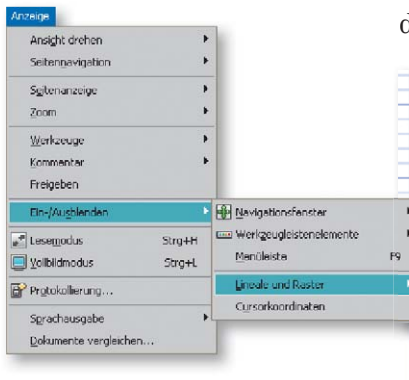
Anzeige

Ansicht drehen
Seitennavigation
Seitenanzeige
Zoom
Werkzeuge
Kommentar
Freigeben
Ein-/Ausblenden
Lesemodus Strg+H
Vollbildmodus Strg+L
Protokollierung...
Sprachausgabe
Dokumente vergleichen...

Navigationsfenster
Werkzeugleistenelemente
Menüleiste F9
Lineale und Raster
Cursorkoordinaten

d